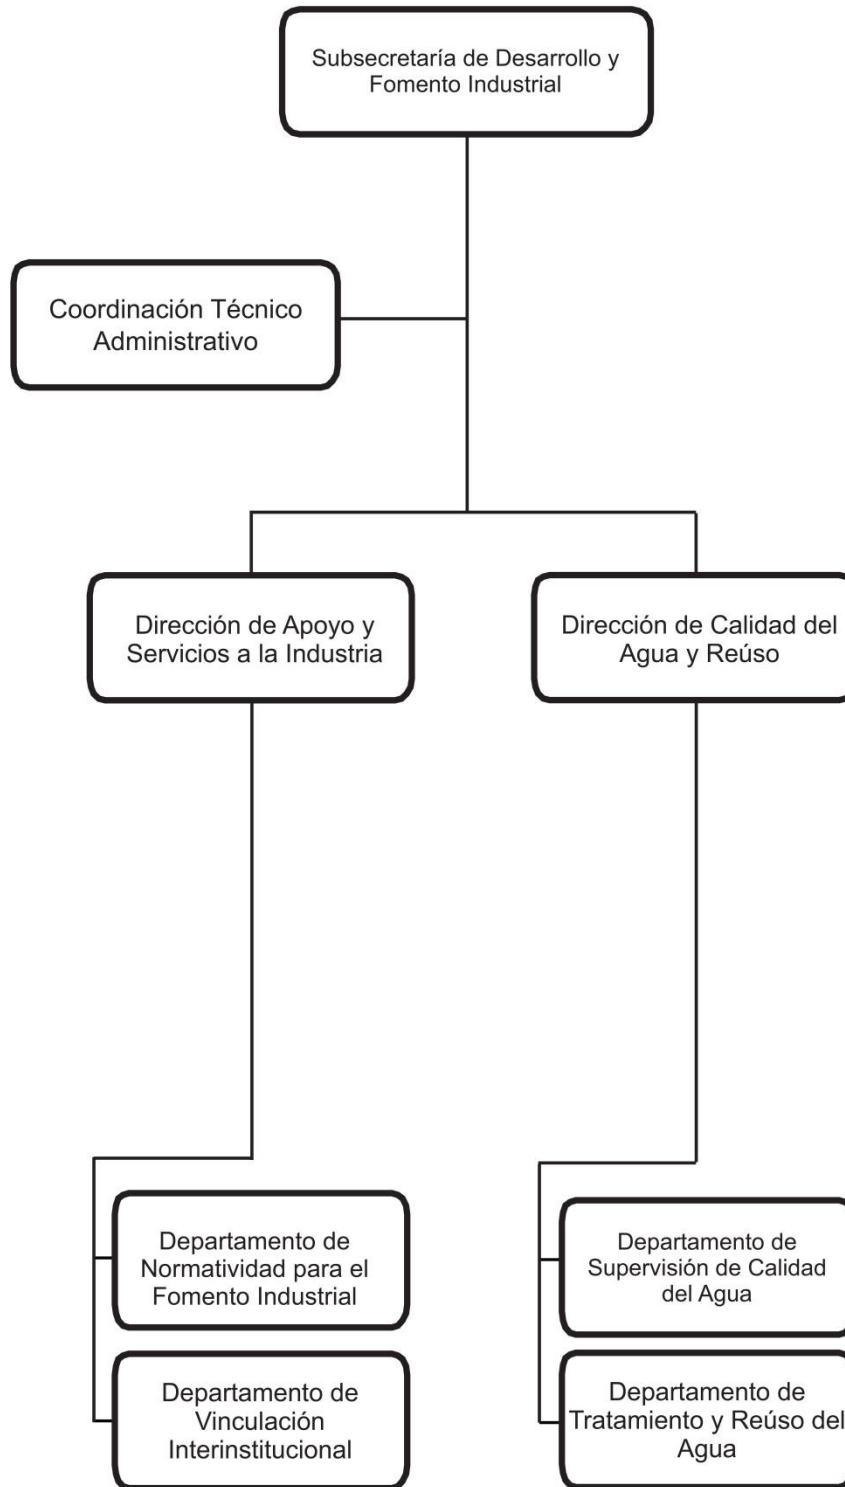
Subsecretaría de Desarrollo y Fomento Industrial

Coordinación Técnico Administrativo

Dirección de Apoyo y Servicios a la Industria

Dirección de Calidad del Agua y Reúso

Departamento de Normatividad para el Fomento Industrial

Departamento de Vinculación Interinstitucional

Departamento de Supervisión de Calidad del Agua

Departamento de Tratamiento y Reúso del Agua